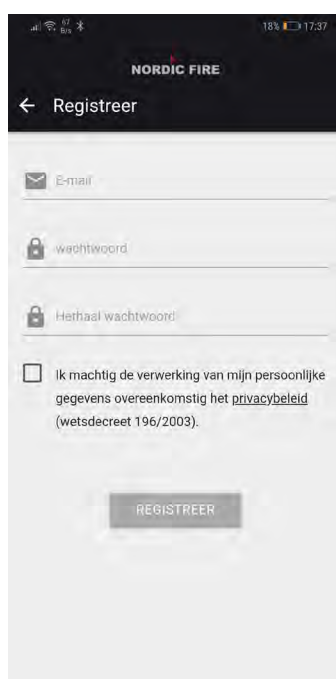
67 B/s

18% 17:37

NORDIC FIRE

← Registreer

E-mail

wachtwoord

Herhaal wachtwoord

Ik machtig de verwerking van mijn persoonlijke gegevens overeenkomstig het privacybeleid (wetsdecreet 196/2003).

REGISTREER